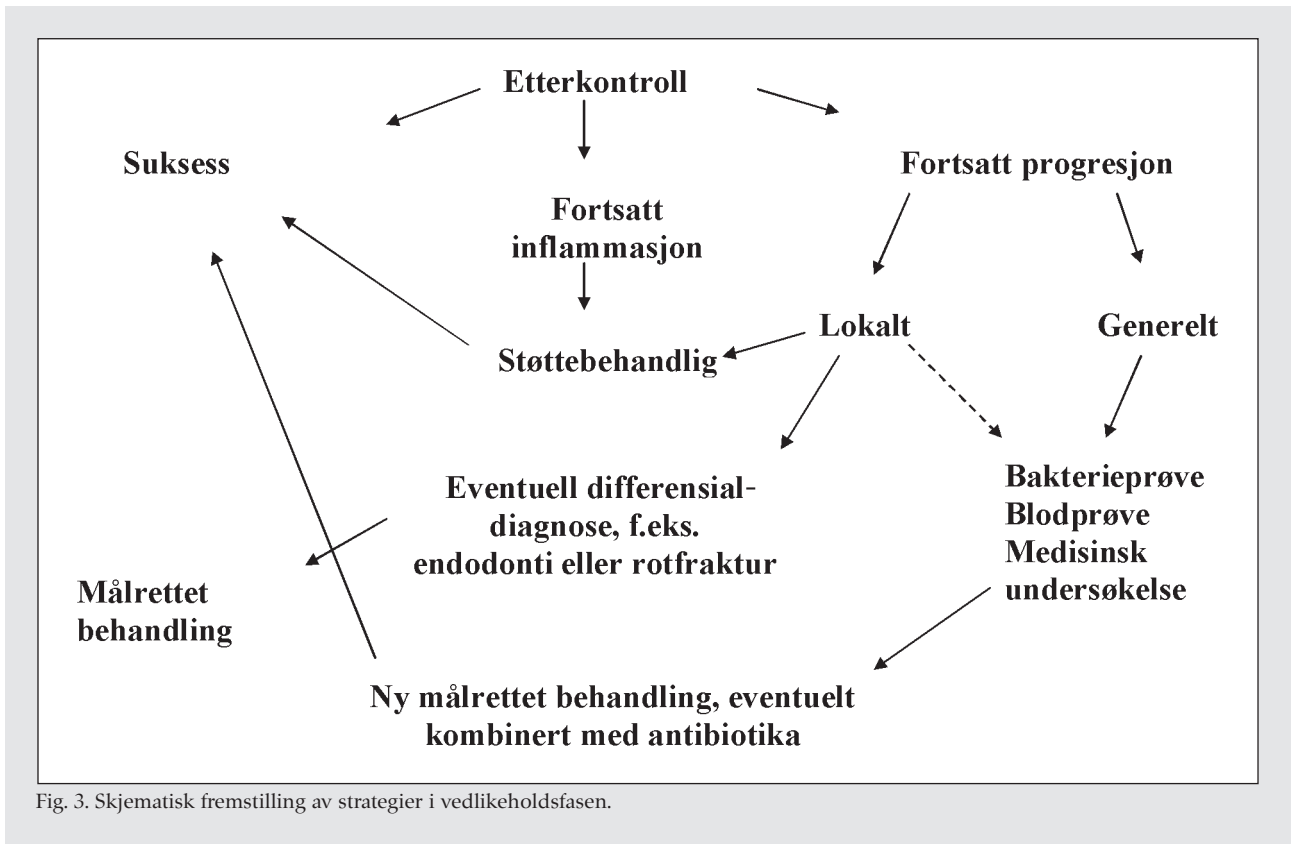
Etterkontroll

Suksess

Fortsatt inflammasjon

Fortsatt progresjon

Lokalt

Generelt

Støttebehandlig

Eventuell differensial-diagnose, f.eks. endodonti eller rotfraktur

Bakterieprøve
Blodprøve
Medisinsk undersøkelse

Målrettet behandling

Ny målrettet behandling, eventuelt kombinert med antibiotika

Fig. 3. Skjematisk fremstilling av strategier i vedlikeholdsfasen.